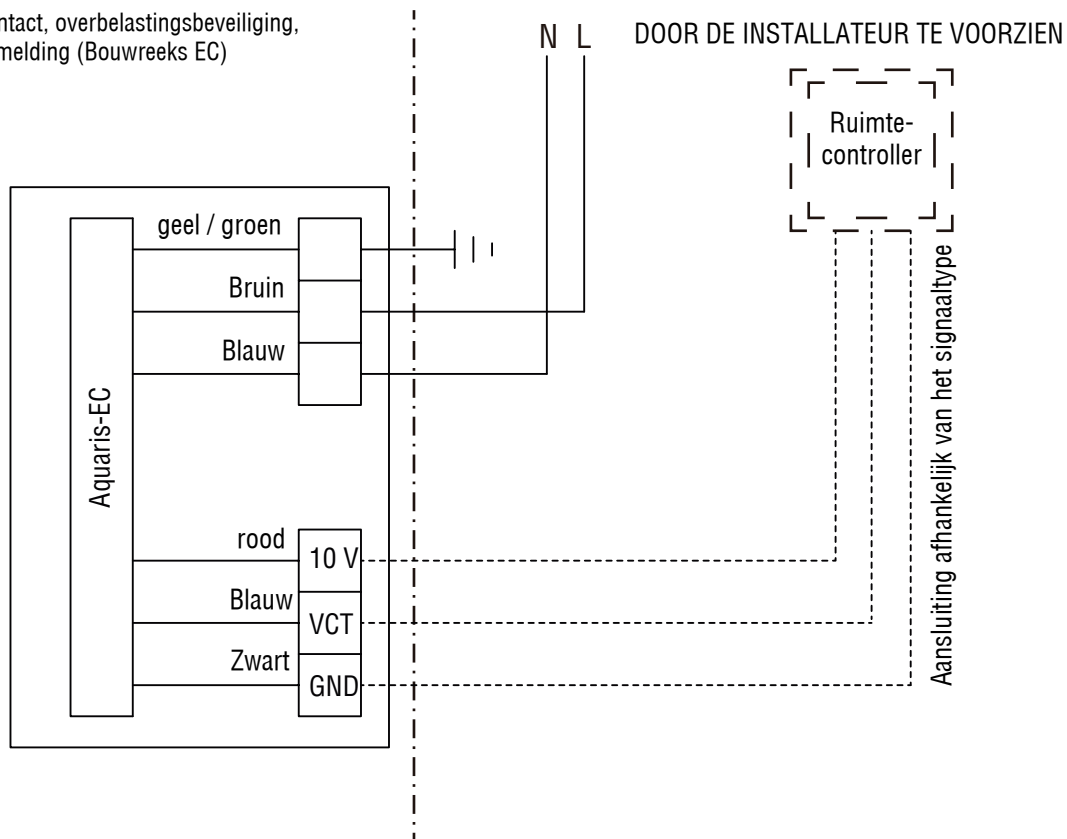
ntact, overbelastingsbeveiliging, melding (Bouwreeks EC)

N L

DOOR DE INSTALLATEUR TE VOORZIEN

Ruimte-controller

geel / groen

Bruin

Blauw

Aquaris-EC

rood

10 V

Blauw

VCT

Zwart

GND

Aansluiting afhankelijk van het signaaltype